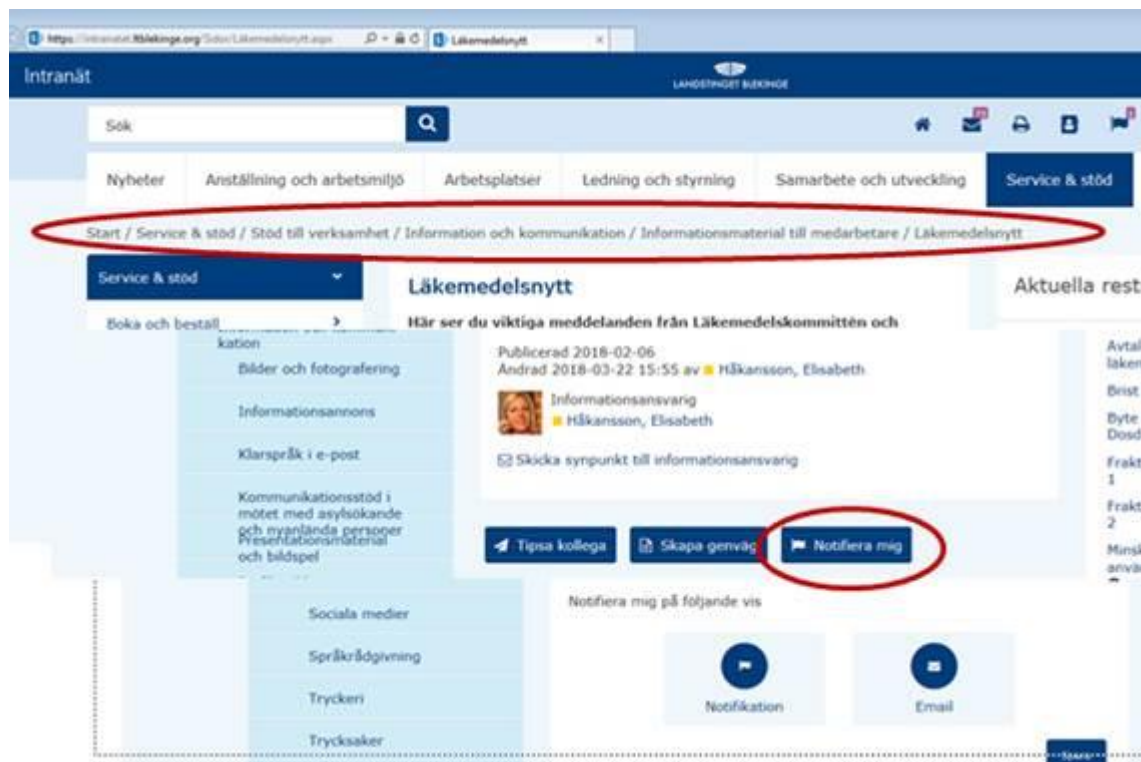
https://intranat.ltblekinge.org/Sidor/Lakemedelsnytt.aspx | Läkemedelsnytt

Intranät

LANDSTINGET BLEKINGE

Sök

Nyheter | Anställning och arbetsmiljö | Arbetsplatser | Ledning och styrning | Samarbete och utveckling | Service & stöd

Start / Service & stöd / Stöd till verksamhet / Information och kommunikation / Informationsmaterial till medarbetare / Läkemedelsnytt

Service & stöd

Boka och beställ

kation

Bilder och fotografering

Informationsannons

Klarspråk i e-post

Kommunikationsstöd i mötet med asylsökande och nyanlända personer

Presentationsmaterial och bildspel

Sociala medier

Språkrådgivning

Tryckeri

Trycksaker

Läkemedelsnytt

Här ser du viktiga meddelanden från Läkemedelskommittén och

Publicerad 2018-02-06
Ändrad 2018-03-22 15:55 av Håkansson, Elisabeth

Informationsansvarig
Håkansson, Elisabeth

Skicka synpunkt till informationsansvarig

Tipsa kollega | Skapa genväg | Notifiera mig

Notifiera mig på följande vis

Notifikation

Email

Aktuella rest

Avtal laken

Brist

Byte Dosd

Frakt 1

Frakt 2

Minsk anvä

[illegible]